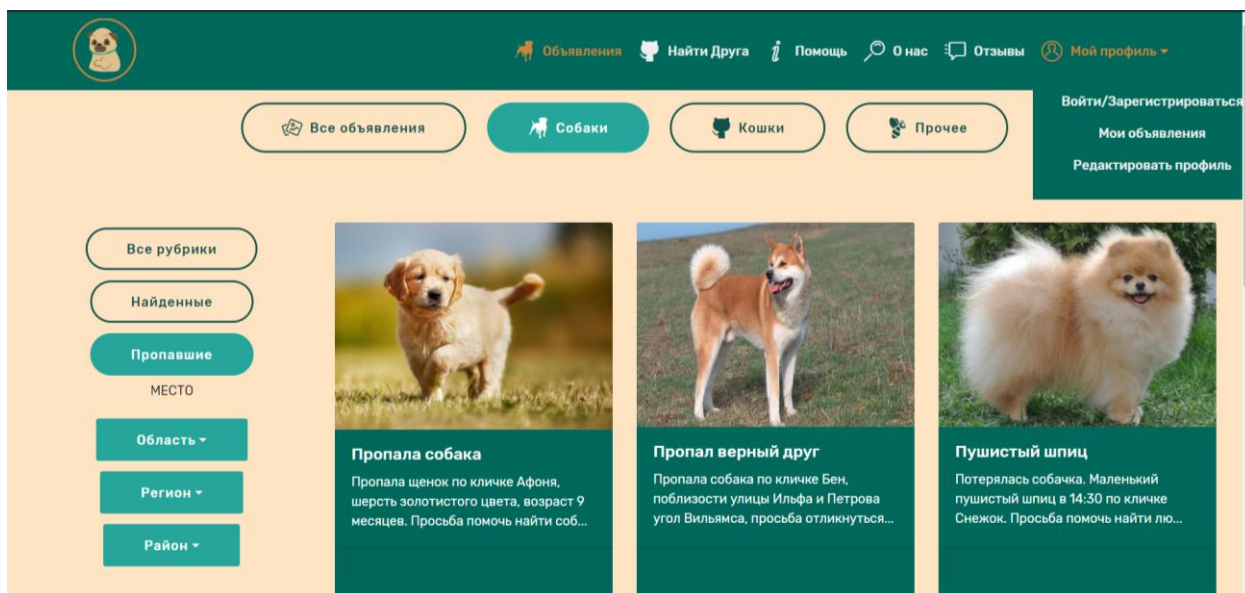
Объявления Найти Друга Помощь О нас Отзывы Мой профиль

Войти/Зарегистрироваться
Мои объявления
Редактировать профиль

Все объявления
Собаки
Кошки
Прочее

Все рубрики
Найденные
Пропавшие
МЕСТО
Область
Регион
Район

Пропала собака
Пропала щенок по кличке Афоня, шерсть золотистого цвета, возраст 9 месяцев. Просьба помочь найти соб...

Пропал верный друг
Пропала собака по кличке Бен, поблизости улицы Ильфа и Петрова угол Вильямса, просьба откликнуться...

Пушистый шпиц
Потерялась собачка. Маленький пушистый шпиц в 14:30 по кличке Снежок. Просьба помочь найти лю...